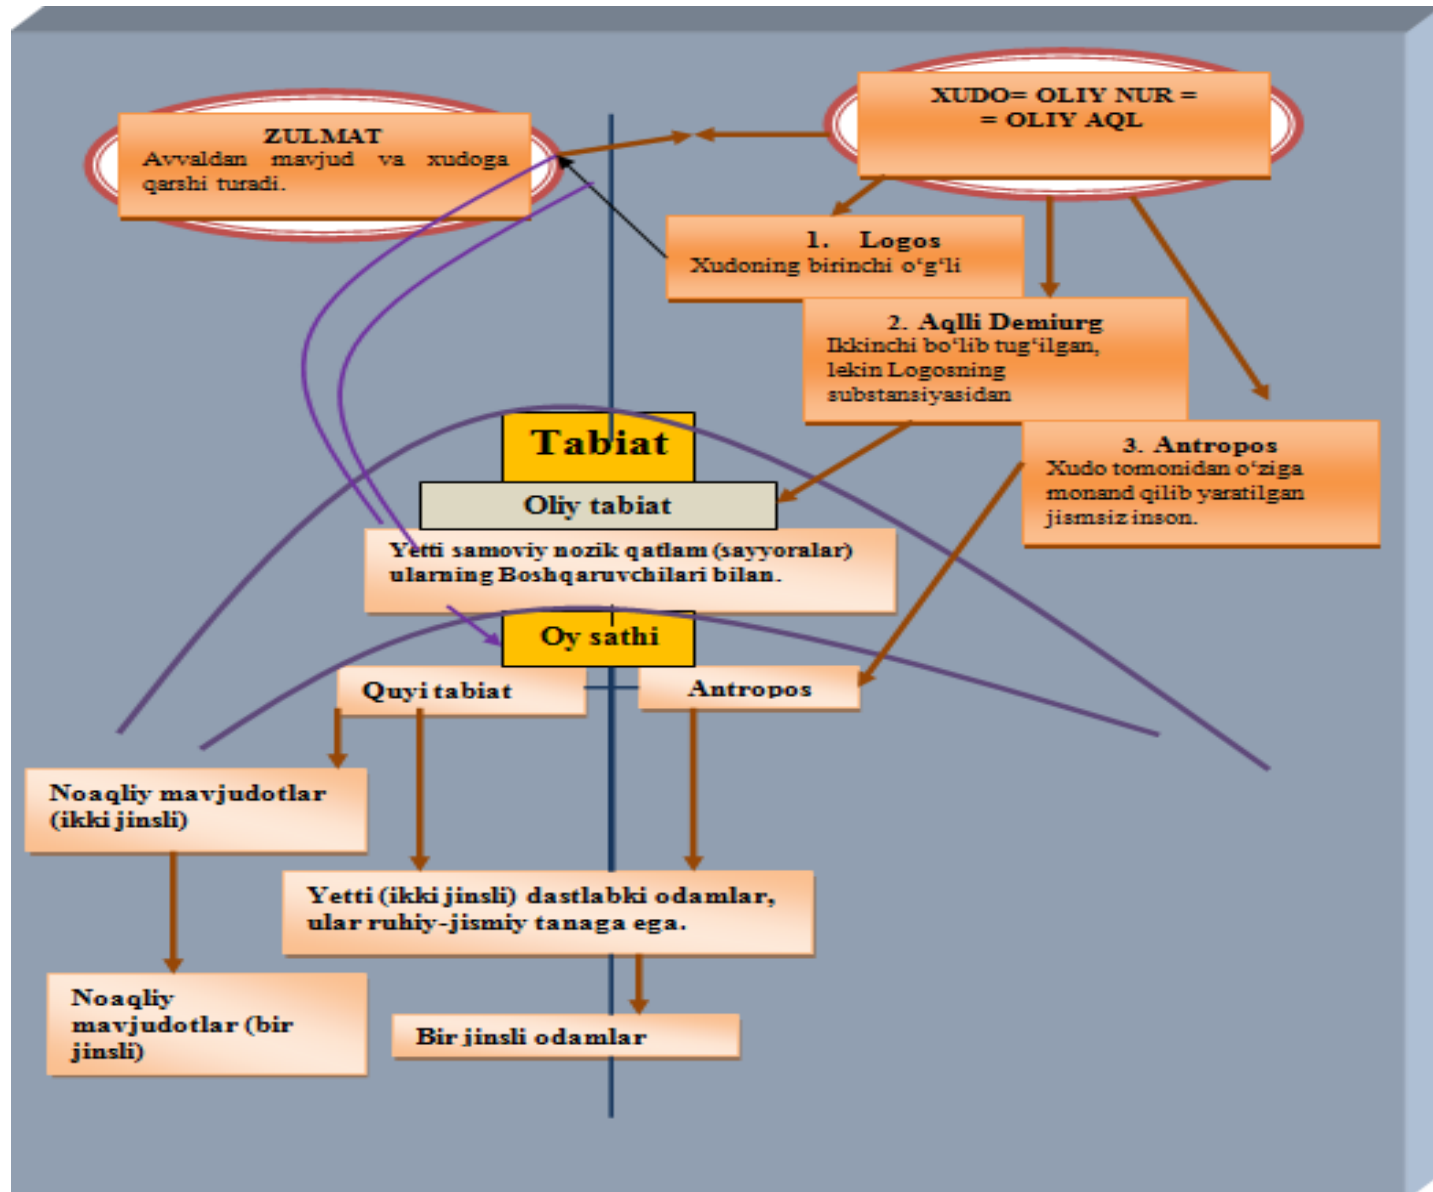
ZULMAT
Avvaldan mavjud va xudoga qarshi turadi.

XUDO= OLIY NUR =
= OLIY AQL

1. Logos
Xudoning birinchi o‘g‘li

2. Aqlli Demiurg
Ikkinchi bo‘lib tug‘ilgan, lekin Logosning substansiyasidan

3. Antropos
Xudo tomonidan o‘ziga monand qilib yaratilgan jismsiz inson.

Tabiat

Oliy tabiat

Yetti samoviy nozik qatlam (sayyoralar) ularning Boshqaruvchilari bilan.

Oy sathi

Quyi tabiat

Antropos

Noaqliy mavjudotlar (ikki jinsli)

Yetti (ikki jinsli) dastlabki odamlar, ular ruhiy-jismiy tanaga ega.

Noaqliy mavjudotlar (bir jinsli)

Bir jinsli odamlar